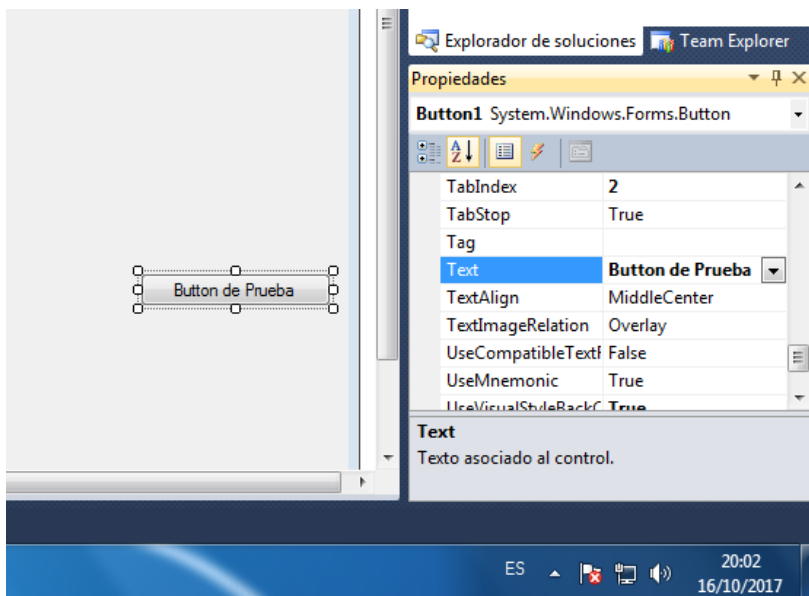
Button de Prueba

Explorador de soluciones
Team Explorer

Propiedades

Button1 System.Windows.Forms.Button

| | |
|---|---|
| TabIndex | 2 |
| TabStop | True |
| Tag | |
| Text | Button de Prueba |
| TextAlign | MiddleCenter |
| TextImageRelation | Overlay |
| UseCompatibleTextF | False |
| UseMnemonic | True |
| UseVisualStyleBackC | True |

Text
Texto asociado al control.

ES
20:02
16/10/2017